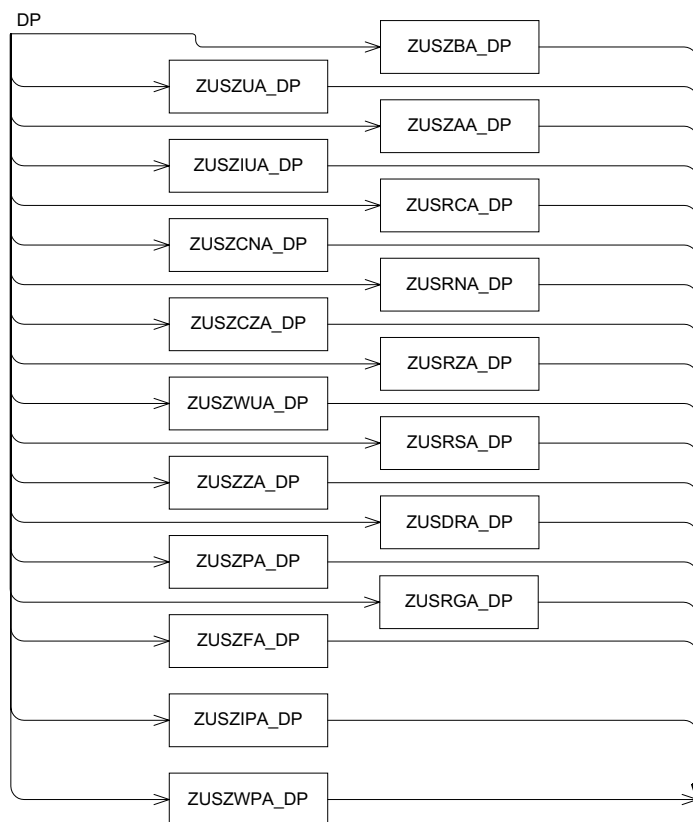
DP

ZUSZBA_DP

ZUSZUA_DP

ZUSZAA_DP

ZUSZIUA_DP

ZUSRCA_DP

ZUSZCNA_DP

ZUSRNA_DP

ZUSZCZA_DP

ZUSRZA_DP

ZUSZWUA_DP

ZUSRSA_DP

ZUSZZA_DP

ZUSDRA_DP

ZUSZPA_DP

ZUSRGA_DP

ZUSZFA_DP

ZUSZIPA_DP

ZUSZWPA_DP